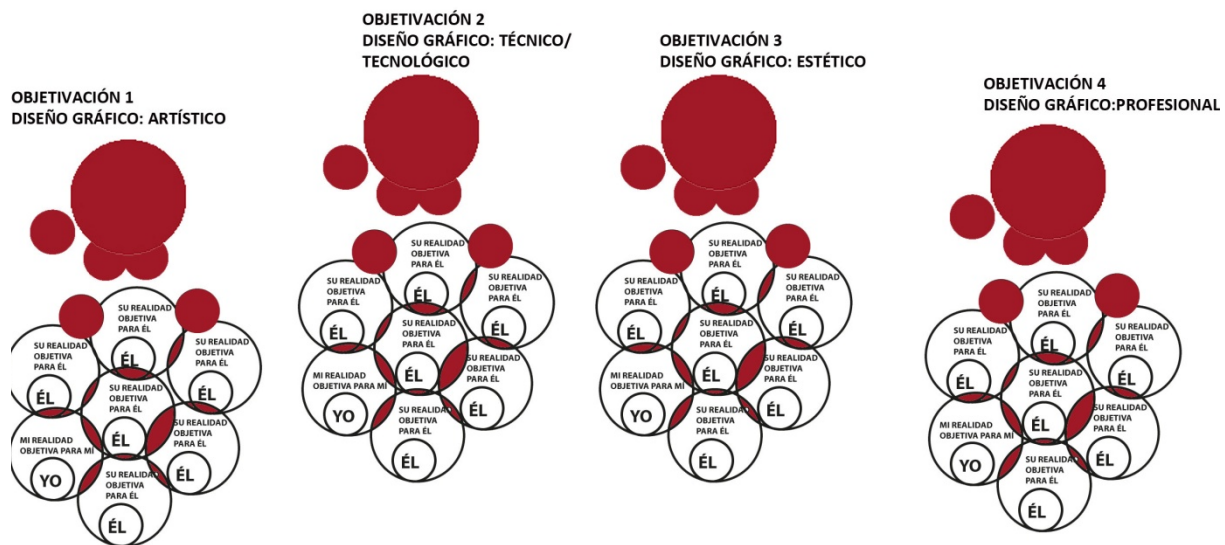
OBJETIVACIÓN 1
DISEÑO GRÁFICO: ARTÍSTICO

SU REALIDAD OBJETIVA PARA ÉL
ÉL
SU REALIDAD OBJETIVA PARA ÉL
ÉL
SU REALIDAD OBJETIVA PARA ÉL
ÉL
SU REALIDAD OBJETIVA PARA ÉL
ÉL
MI REALIDAD OBJETIVA PARA MÍ
YO
SU REALIDAD OBJETIVA PARA ÉL
ÉL
SU REALIDAD OBJETIVA PARA ÉL
ÉL

OBJETIVACIÓN 2
DISEÑO GRÁFICO: TÉCNICO/ TECNOLÓGICO

SU REALIDAD OBJETIVA PARA ÉL
ÉL
SU REALIDAD OBJETIVA PARA ÉL
ÉL
SU REALIDAD OBJETIVA PARA ÉL
ÉL
SU REALIDAD OBJETIVA PARA ÉL
ÉL
MI REALIDAD OBJETIVA PARA MÍ
YO
SU REALIDAD OBJETIVA PARA ÉL
ÉL
SU REALIDAD OBJETIVA PARA ÉL
ÉL

OBJETIVACIÓN 3
DISEÑO GRÁFICO: ESTÉTICO

SU REALIDAD OBJETIVA PARA ÉL
ÉL
SU REALIDAD OBJETIVA PARA ÉL
ÉL
SU REALIDAD OBJETIVA PARA ÉL
ÉL
SU REALIDAD OBJETIVA PARA ÉL
ÉL
MI REALIDAD OBJETIVA PARA MÍ
YO
SU REALIDAD OBJETIVA PARA ÉL
ÉL
SU REALIDAD OBJETIVA PARA ÉL
ÉL

OBJETIVACIÓN 4
DISEÑO GRÁFICO:PROFESIONAL

SU REALIDAD OBJETIVA PARA ÉL
ÉL
SU REALIDAD OBJETIVA PARA ÉL
ÉL
SU REALIDAD OBJETIVA PARA ÉL
ÉL
SU REALIDAD OBJETIVA PARA ÉL
ÉL
MI REALIDAD OBJETIVA PARA MÍ
YO
SU REALIDAD OBJETIVA PARA ÉL
ÉL
SU REALIDAD OBJETIVA PARA ÉL
ÉL